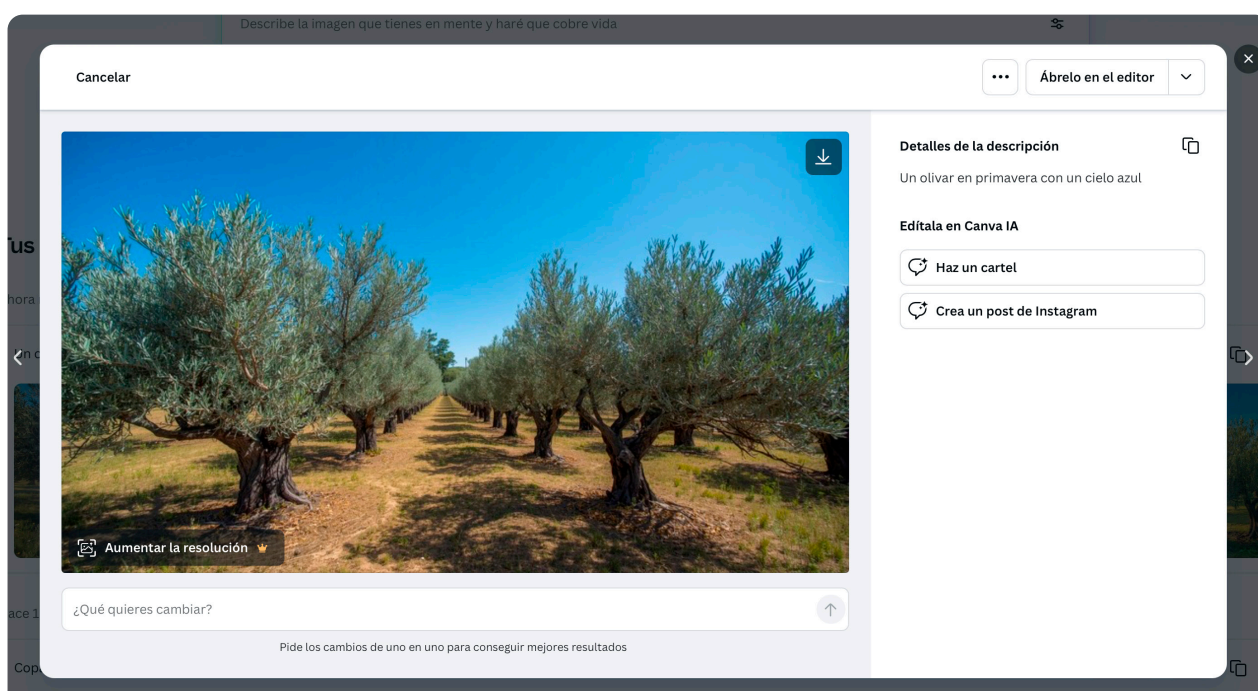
Describe la imagen que tienes en mente y haré que cobre vida

Tus

hora

n c

ace 1

Cop

Cancelar

•••

Ábrelo en el editor

Aumentar la resolución

¿Qué quieres cambiar?

Pide los cambios de uno en uno para conseguir mejores resultados

Detalles de la descripción

Un olivar en primavera con un cielo azul

Edítala en Canva IA

Haz un cartel

Crea un post de Instagram